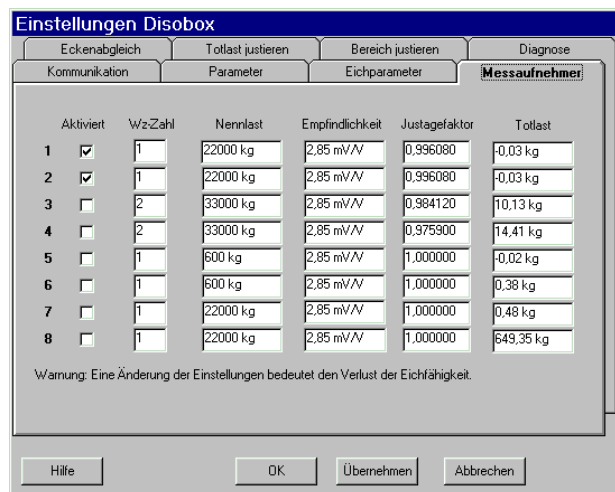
Einstellungen Disobox

Eckenabgleich | Totlast justieren | Bereich justieren | Diagnose
Kommunikation | Parameter | Eichparameter | Messaufnehmer

|  | Aktiviert | Wz-Zahl | Nennlast | Empfindlichkeit | Justagefaktor | Totlast |
|---|---|---|---|---|---|---|
| 1 | ☑ | 1 | 22000 kg | 2,85 mV/V | 0,996080 | -0,03 kg |
| 2 | ☑ | 1 | 22000 kg | 2,85 mV/V | 0,996080 | -0,03 kg |
| 3 | ☐ | 2 | 33000 kg | 2,85 mV/V | 0,984120 | 10,13 kg |
| 4 | ☐ | 2 | 33000 kg | 2,85 mV/V | 0,975900 | 14,41 kg |
| 5 | ☐ | 1 | 600 kg | 2,85 mV/V | 1,000000 | -0,02 kg |
| 6 | ☐ | 1 | 600 kg | 2,85 mV/V | 1,000000 | 0,38 kg |
| 7 | ☐ | 1 | 22000 kg | 2,85 mV/V | 1,000000 | 0,48 kg |
| 8 | ☐ | 1 | 22000 kg | 2,85 mV/V | 1,000000 | 649,35 kg |

Warnung: Eine Änderung der Einstellungen bedeutet den Verlust der Eichfähigkeit.

Hilfe | OK | Übernehmen | Abbrechen